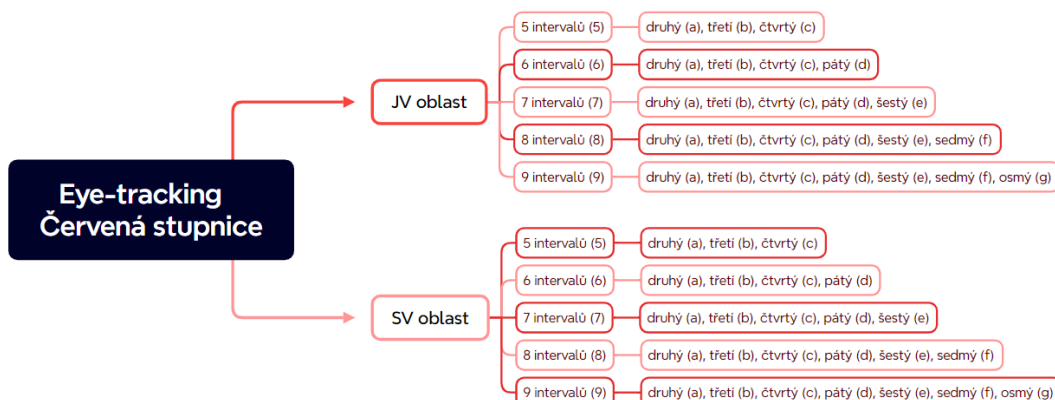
Eye-tracking
Červená stupnice

JV oblast

5 intervalů (5)
druhý (a), třetí (b), čtvrtý (c)

6 intervalů (6)
druhý (a), třetí (b), čtvrtý (c), pátý (d)

7 intervalů (7)
druhý (a), třetí (b), čtvrtý (c), pátý (d), šestý (e)

8 intervalů (8)
druhý (a), třetí (b), čtvrtý (c), pátý (d), šestý (e), sedmý (f)

9 intervalů (9)
druhý (a), třetí (b), čtvrtý (c), pátý (d), šestý (e), sedmý (f), osmý (g)

SV oblast

5 intervalů (5)
druhý (a), třetí (b), čtvrtý (c)

6 intervalů (6)
druhý (a), třetí (b), čtvrtý (c), pátý (d)

7 intervalů (7)
druhý (a), třetí (b), čtvrtý (c), pátý (d), šestý (e)

8 intervalů (8)
druhý (a), třetí (b), čtvrtý (c), pátý (d), šestý (e), sedmý (f)

9 intervalů (9)
druhý (a), třetí (b), čtvrtý (c), pátý (d), šestý (e), sedmý (f), osmý (g)